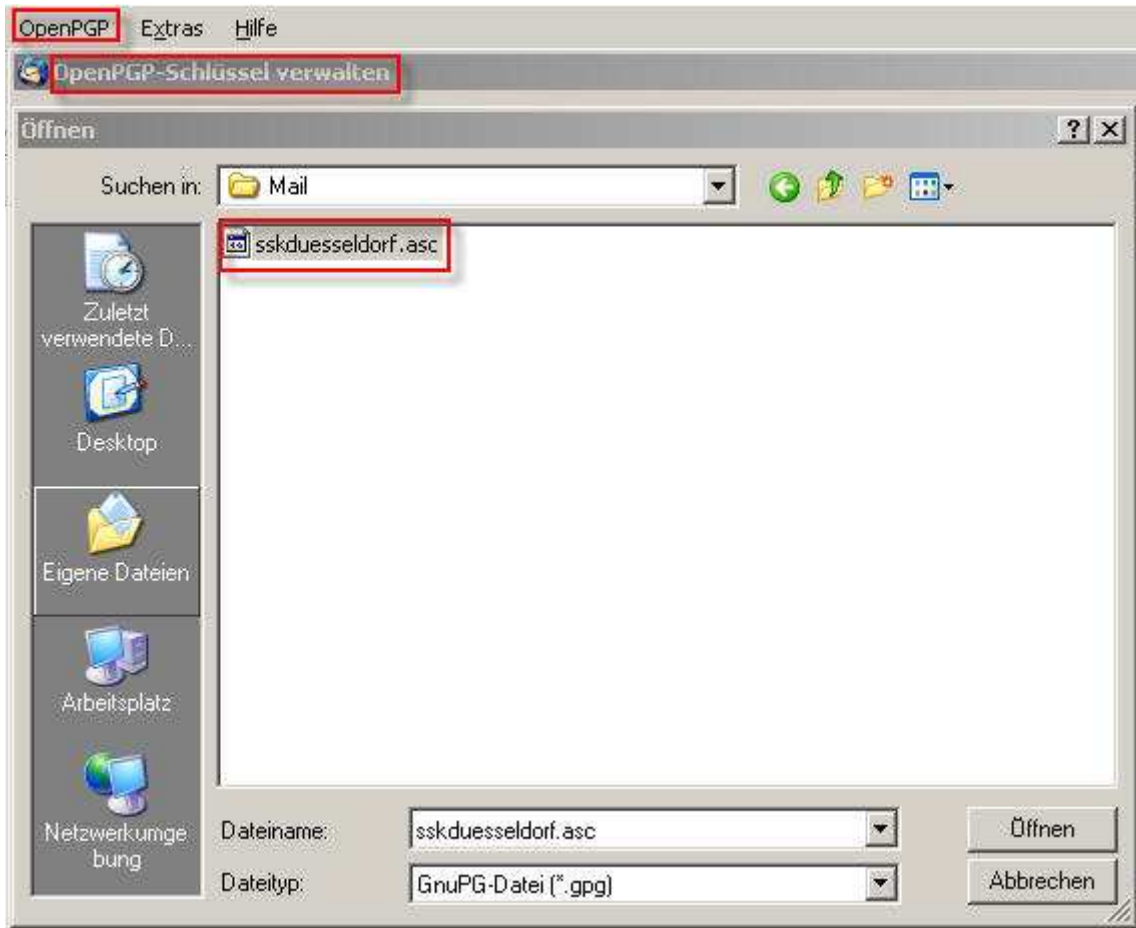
OpenPGP Extras Hilfe

OpenPGP-Schlüssel verwalten

Öffnen

?

Suchen in: Mail

sskduesseldorf.asc

Zuletzt verwendete D...

Desktop

Eigene Dateien

Arbeitsplatz

Netzwerkumgebung

Dateiname: sskduesseldorf.asc

Dateityp: GnuPG-Datei (*.gpg)

Öffnen

Abbrechen